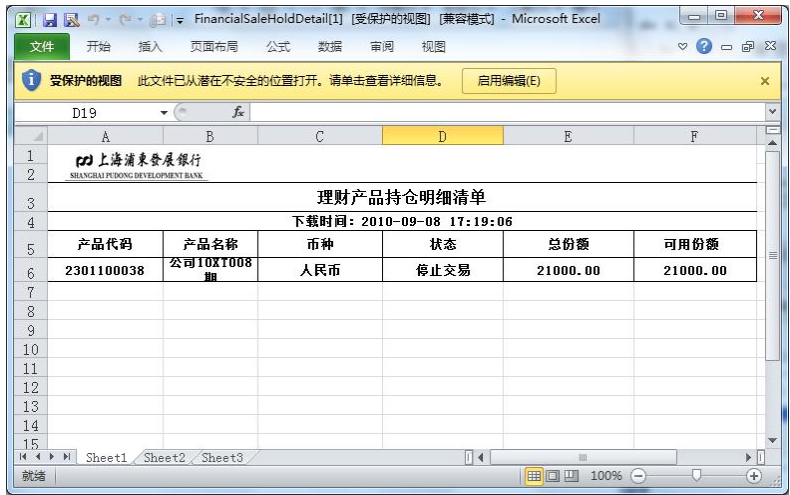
FinancialSaleHoldDetail[1] [受保护的视图] [兼容模式] - Microsoft Excel

文件 开始 插入 页面布局 公式 数据 审阅 视图

受保护的视图 此文件已从潜在不安全的位置打开。请单击查看详细信息。 启用编辑(E)

D19 $f_x$

上海浦东发展银行
SHANGHAI PUDONG DEVELOPMENT BANK

理财产品持仓明细清单

下载时间: 2010-09-08 17:19:06

| 产品代码 | 产品名称 | 币种 | 状态 | 总份额 | 可用份额 |
|---|---|---|---|---|---|
| 2301100038 | 公司10XT008期 | 人民币 | 停止交易 | 21000.00 | 21000.00 |

Sheet1 Sheet2 Sheet3

就绪 100%